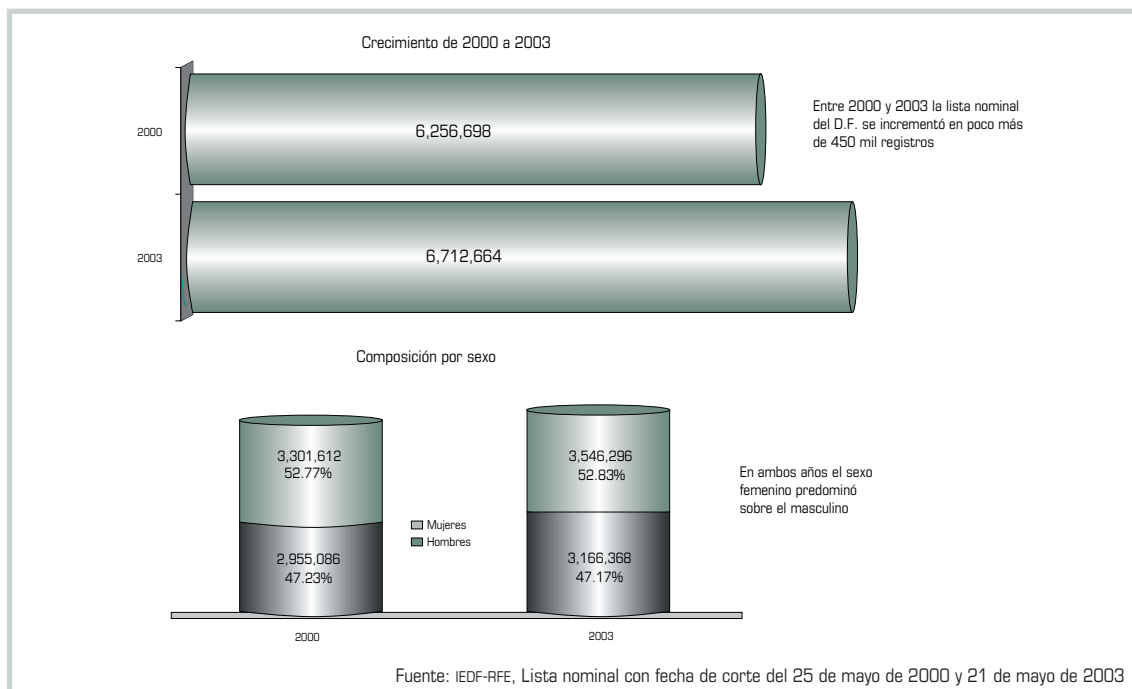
Crecimiento de 2000 a 2003

2000

6,256,698

2003

6,712,664

Entre 2000 y 2003 la lista nominal del D.F. se incrementó en poco más de 450 mil registros

Composición por sexo

3,301,612
52.77%

2,955,086
47.23%

3,546,296
52.83%

3,166,368
47.17%

Mujeres
Hombres

En ambos años el sexo femenino predominó sobre el masculino

2000

2003

Fuente: IEDF-RFE, Lista nominal con fecha de corte del 25 de mayo de 2000 y 21 de mayo de 2003